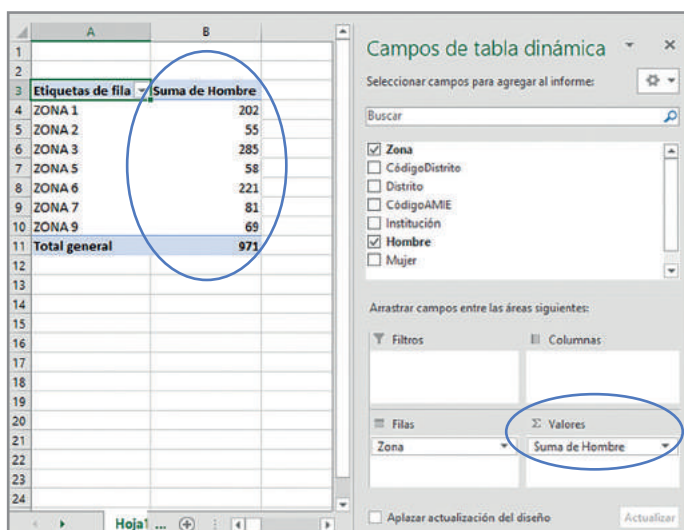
| | A | B |
|---|---|---|
| 1 | | |
| 2 | | |
| 3 | Etiquetas de fila | Suma de Hombre |
| 4 | ZONA 1 | 202 |
| 5 | ZONA 2 | 55 |
| 6 | ZONA 3 | 285 |
| 7 | ZONA 5 | 58 |
| 8 | ZONA 6 | 221 |
| 9 | ZONA 7 | 81 |
| 10 | ZONA 9 | 69 |
| 11 | Total general | 971 |
| 12 | | |
| 13 | | |
| 14 | | |
| 15 | | |
| 16 | | |
| 17 | | |
| 18 | | |
| 19 | | |
| 20 | | |
| 21 | | |
| 22 | | |
| 23 | | |
| 24 | | |

Hoja1 ...

Campos de tabla dinámica

Seleccionar campos para agregar al informe:

Buscar

Zona
CódigoDistrito
Distrito
CódigoAMIE
Institución
Hombre
Mujer

Arrastrar campos entre las áreas siguientes:

Filtros

Columnas

Filas

Zona

Σ Valores

Suma de Hombre

Aplazar actualización del diseño

Actualizar